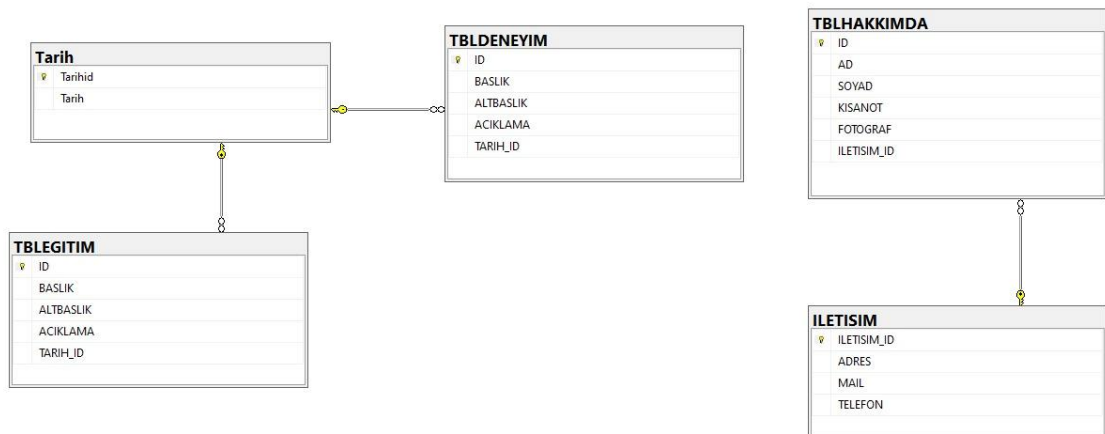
Tarih
Tarihid
Tarih

TBLDENEYIM
ID
BASLIK
ALTBASLIK
ACIKLAMA
TARIH_ID

TBLHAKKIMDA
ID
AD
SOYAD
KISANOT
FOTOGRAF
ILETISIM_ID

TBLEGITIM
ID
BASLIK
ALTBASLIK
ACIKLAMA
TARIH_ID

ILETISIM
ILETISIM_ID
ADRES
MAIL
TELEFON